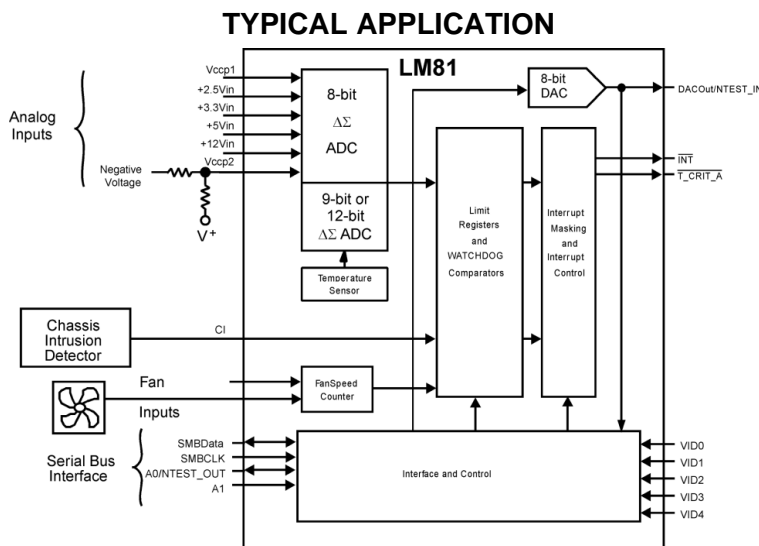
TYPICAL APPLICATION

LM81

Analog Inputs

Vccp1
+2.5Vin
+3.3Vin
+5Vin
+12Vin
Vccp2

Negative Voltage

$V^+$

8-bit
$\Delta\Sigma$
ADC

9-bit or 12-bit $\Delta\Sigma$ ADC

Temperature Sensor

8-bit DAC

DACOut/NTEST_IN

Limit Registers and WATCHDOG Comparators

Interrupt Masking and Interrupt Control

$\overline{INT}$
T_CRIT_A

Chassis Intrusion Detector

CI

Fan
Inputs

FanSpeed Counter

Serial Bus Interface

SMBData
SMBCLK
A0/NTEST_OUT
A1

Interface and Control

VID0
VID1
VID2
VID3
VID4